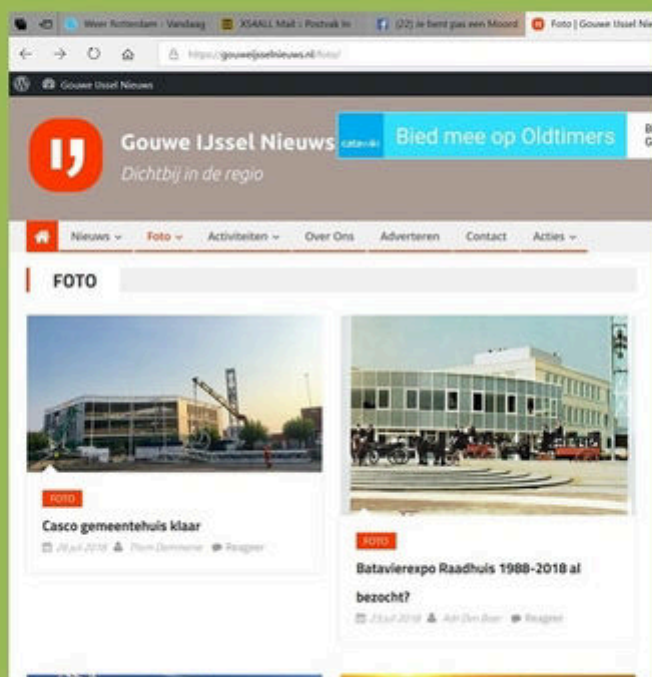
Weer Rotterdam - Vandaag | XS4ALL Mail :: Postvak In | (22) Je bent pas een Moord | Foto | Gouwe IJssel Nie

https://gouweijsselnieuws.nl/foto/

Gouwe IJssel Nieuws

Gouwe IJssel Nieuws

Dichtbij in de regio

catawiki Bied mee op Oldtimers

Nieuws ⌄ Foto ⌄ Activiteiten ⌄ Over Ons Adverteren Contact Acties ⌄

FOTO

FOTO

Casco gemeentehuis klaar

26 juli 2018 Thom Demmene Reageer

FOTO

Batavierexpo Raadhuis 1988-2018 al bezocht?

23 juli 2018 Adri Den Boer Reageer